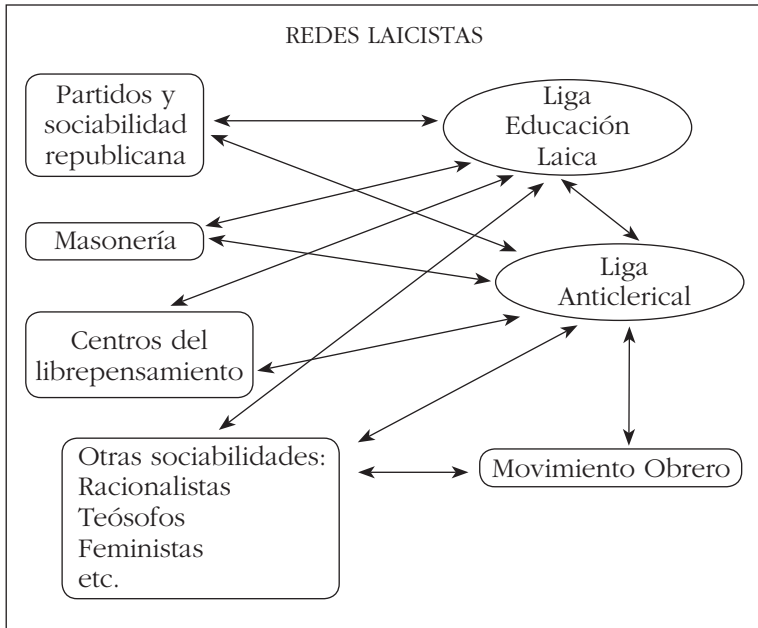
REDES LAICISTAS

Partidos y sociabilidad republicana

Liga Educación Laica

Masonería

Liga Anticlerical

Centros del librepensamiento

Otras sociabilidades:
Racionalistas
Teósofos
Feministas
etc.

Movimiento Obrero